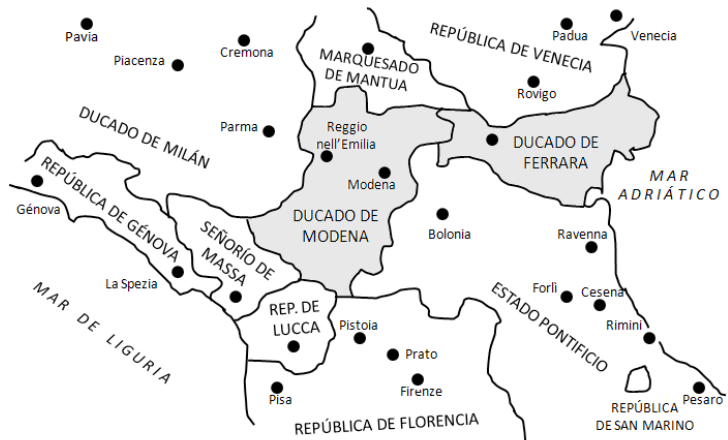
Pavia
Piacenza
Cremona
MARQUESADO DE MANTUA
REPÚBLICA DE VENECIA
Padua
Venecia
Rovigo
DUCADO DE MILÁN
Parma
Reggio nell'Emilia
DUCADO DE FERRARA
MAR ADRIÁTICO
REPÚBLICA DE GÉNOVA
Génova
Modena
DUCADO DE MODENA
Bolonia
Ravenna
SEÑORÍO DE MASSA
La Spezia
ESTADO PONTIFICIO
Forlì
Cesena
Rimini
MAR DE LIGURIA
REP. DE LUCCA
Pistoia
Prato
Firenze
Pisa
REPÚBLICA DE FLORENCIA
REPÚBLICA DE SAN MARINO
Pesaro